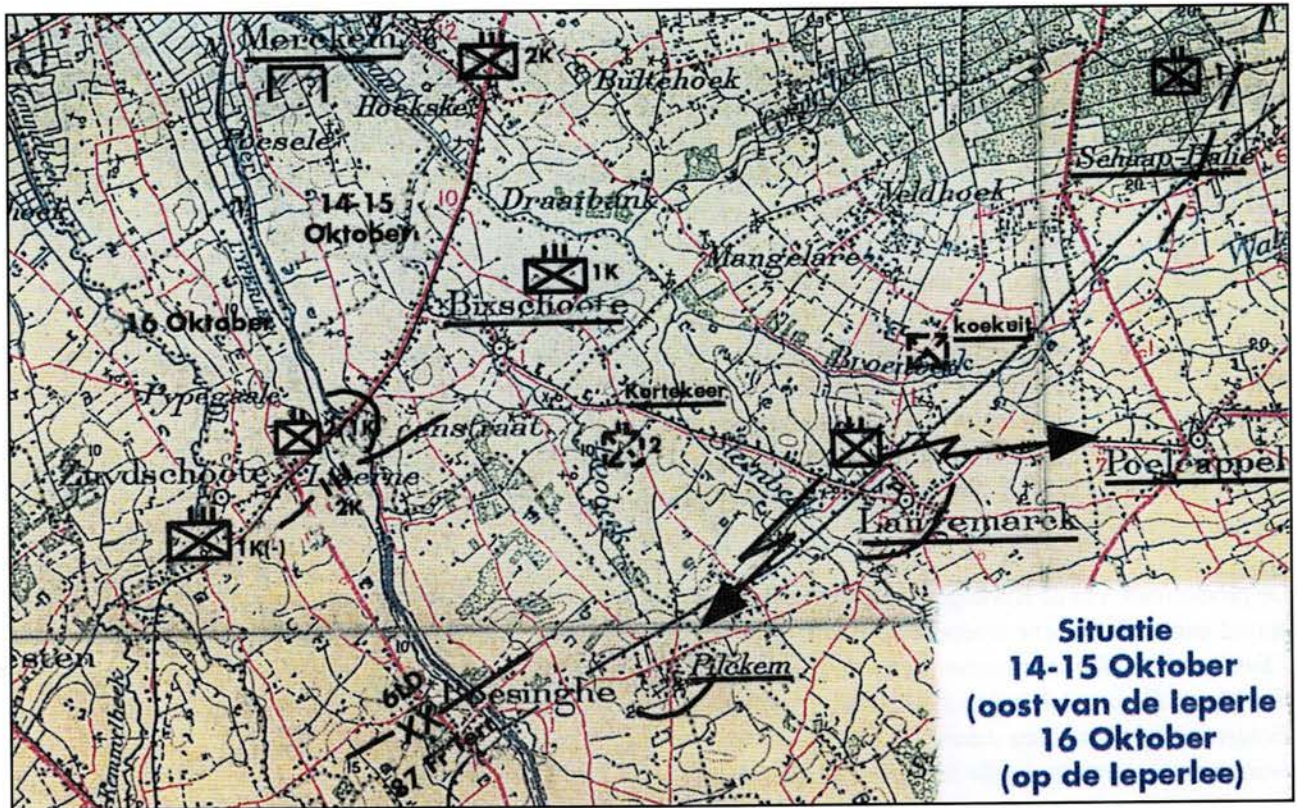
Merckem
2K
Bultehoek
Hoeksken
Poesele
14-15 Oktober
Draaibank
Veldhoek
Schaap-Balie
Mangelare
1K
Bixschoote
16 Oktober
koekuit
Broenbeek
Pypegaale
Kortekeer
2(-)1K
...emstraat
12
Zuydschoote
Ieperne
2K
1K(-)
Poelcappel
Langemarck
Situatie
14-15 Oktober
(oost van de Ieperle
16 Oktober
(op de Ieperlee)
Pilckem
Boesinghe
6LD
XX
87 Fr Terr